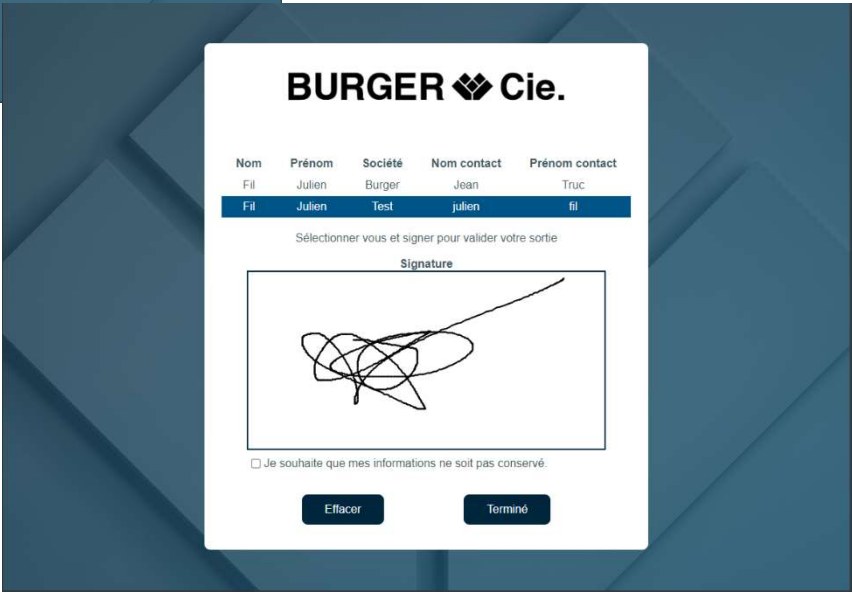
BURGER Cie.

| Nom | Prénom | Société | Nom contact | Prénom contact |
|---|---|---|---|---|
| Fil | Julien | Burger | Jean | Truc |
| Fil | Julien | Test | julien | fil |

Sélectionner vous et signer pour valider votre sortie

Signature

☐ Je souhaite que mes informations ne soit pas conservé.

Effacer

Terminé